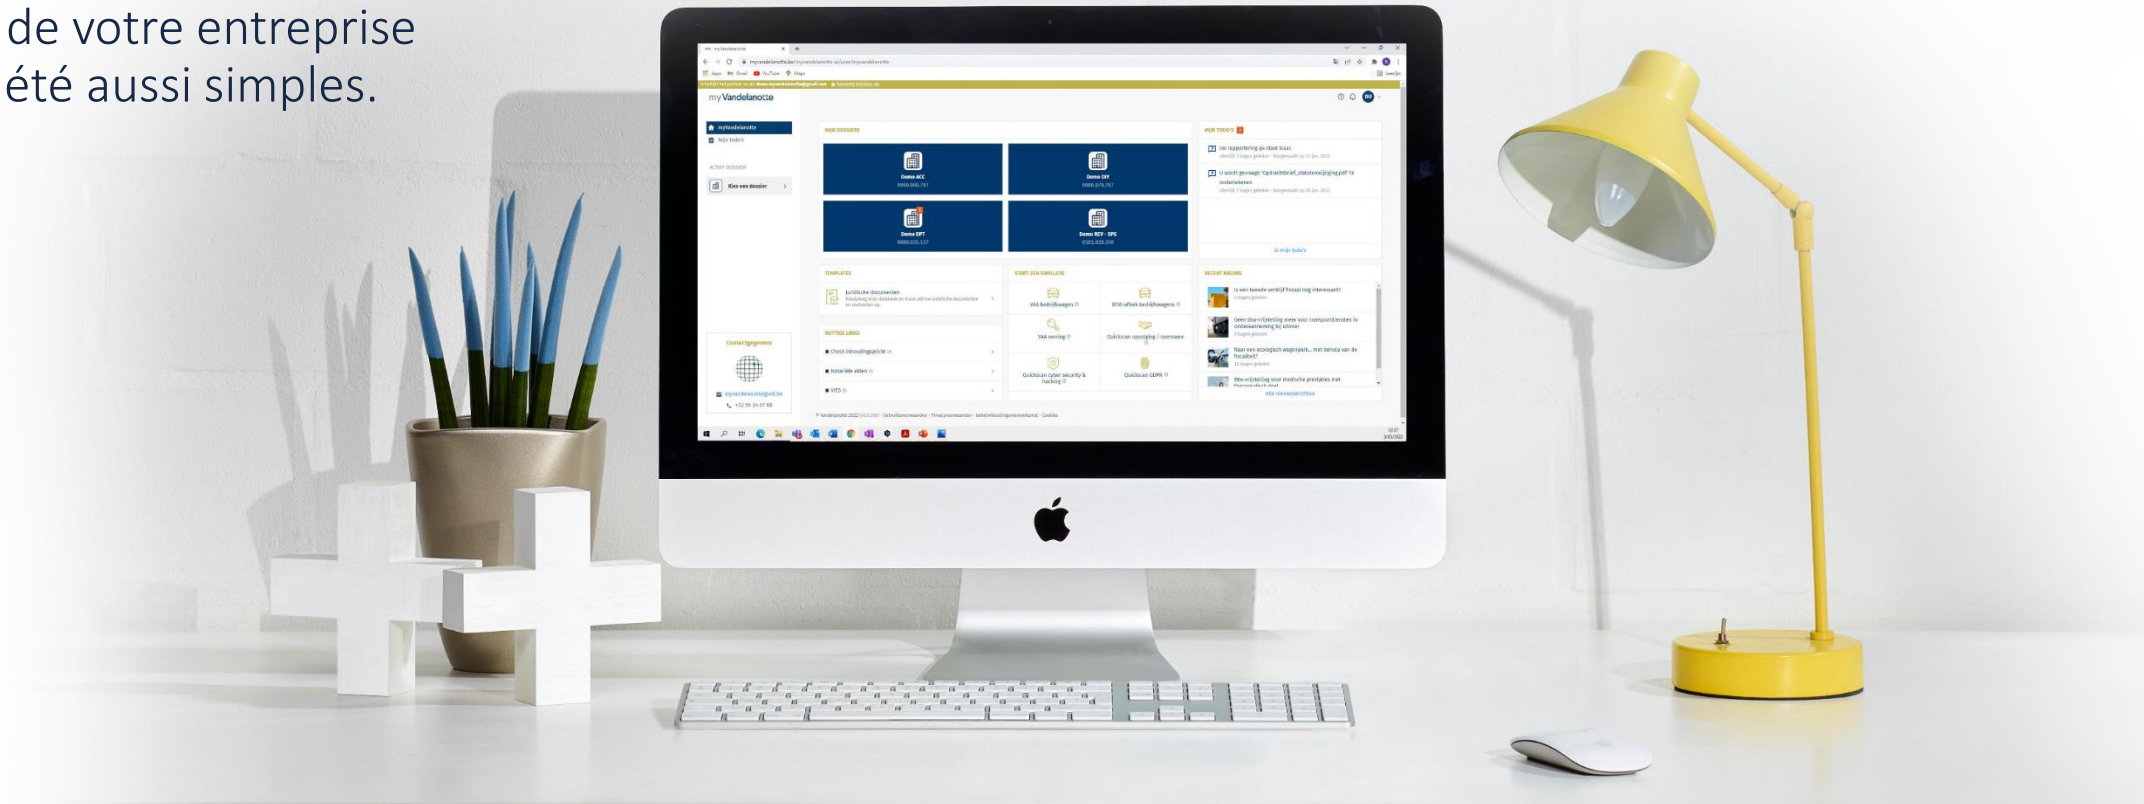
de votre entreprise
été aussi simples.

myVandelanotte

myVandelanotte
Mijn todo's

MIJN DOSSIERS

Demo ACC
Demo DIY
Demo DPT
Demo REV - DPS

MIJN TODO'S

Kies een dossier

TEMPLATES

Juridische documenten

START EEN SIMULATIE

VAA bedrijfswagens
BTW-aftrek bedrijfswagens
VAA woning
Quickscan opvolging / overname
Quickscan cyber security & hacking
Quickscan GDPR

NUTTIGE LINKS

Check inhoudingsplicht
Notariële akten
VIES

RECENT NIEUWS

Alle nieuwsberichten

Contactgegevens